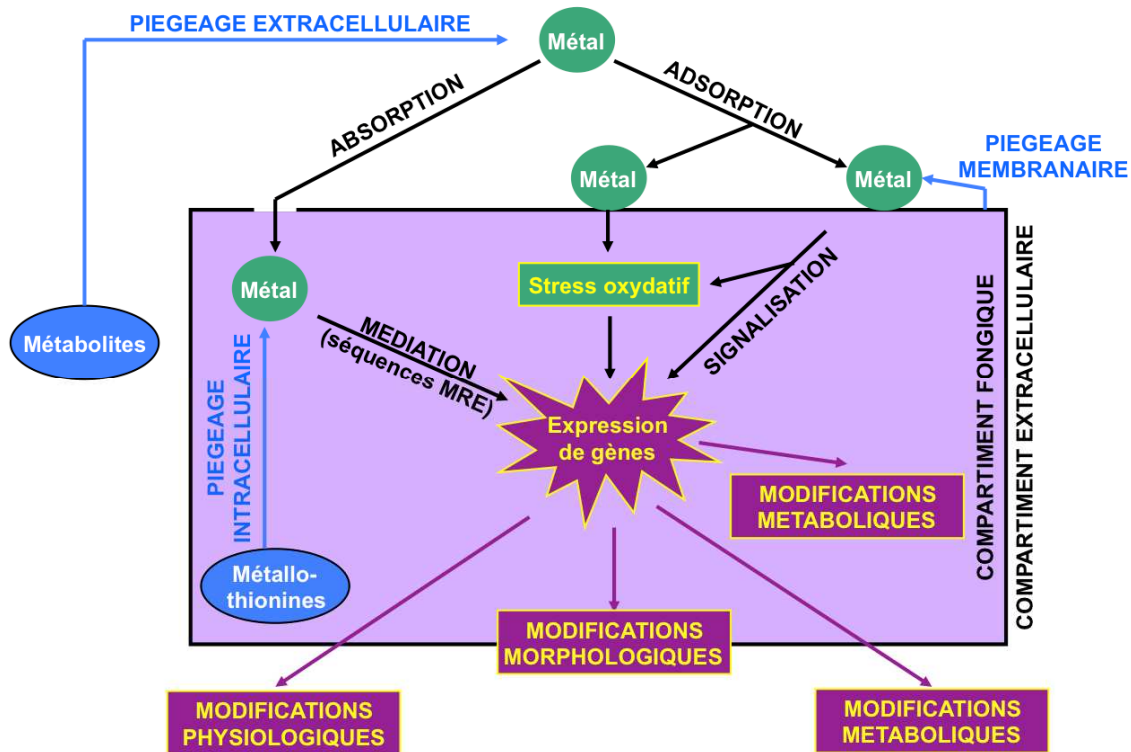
PIEGEAGE EXTRACELLULAIRE

Métal

ABSORPTION

ADSORPTION

Métal

Métal

PIEGEAGE MEMBRANAIRE

Métal

Stress oxydatif

SIGNALISATION

COMPARTIMENT FONGIQUE

COMPARTIMENT EXTRACELLULAIRE

Métabolites

PIEGEAGE INTRACELLULAIRE

MEDIATION (séquences MRE)

Expression de gènes

MODIFICATIONS METABOLIQUES

Métallo-thionines

MODIFICATIONS MORPHOLOGIQUES

MODIFICATIONS PHYSIOLOGIQUES

MODIFICATIONS METABOLIQUES